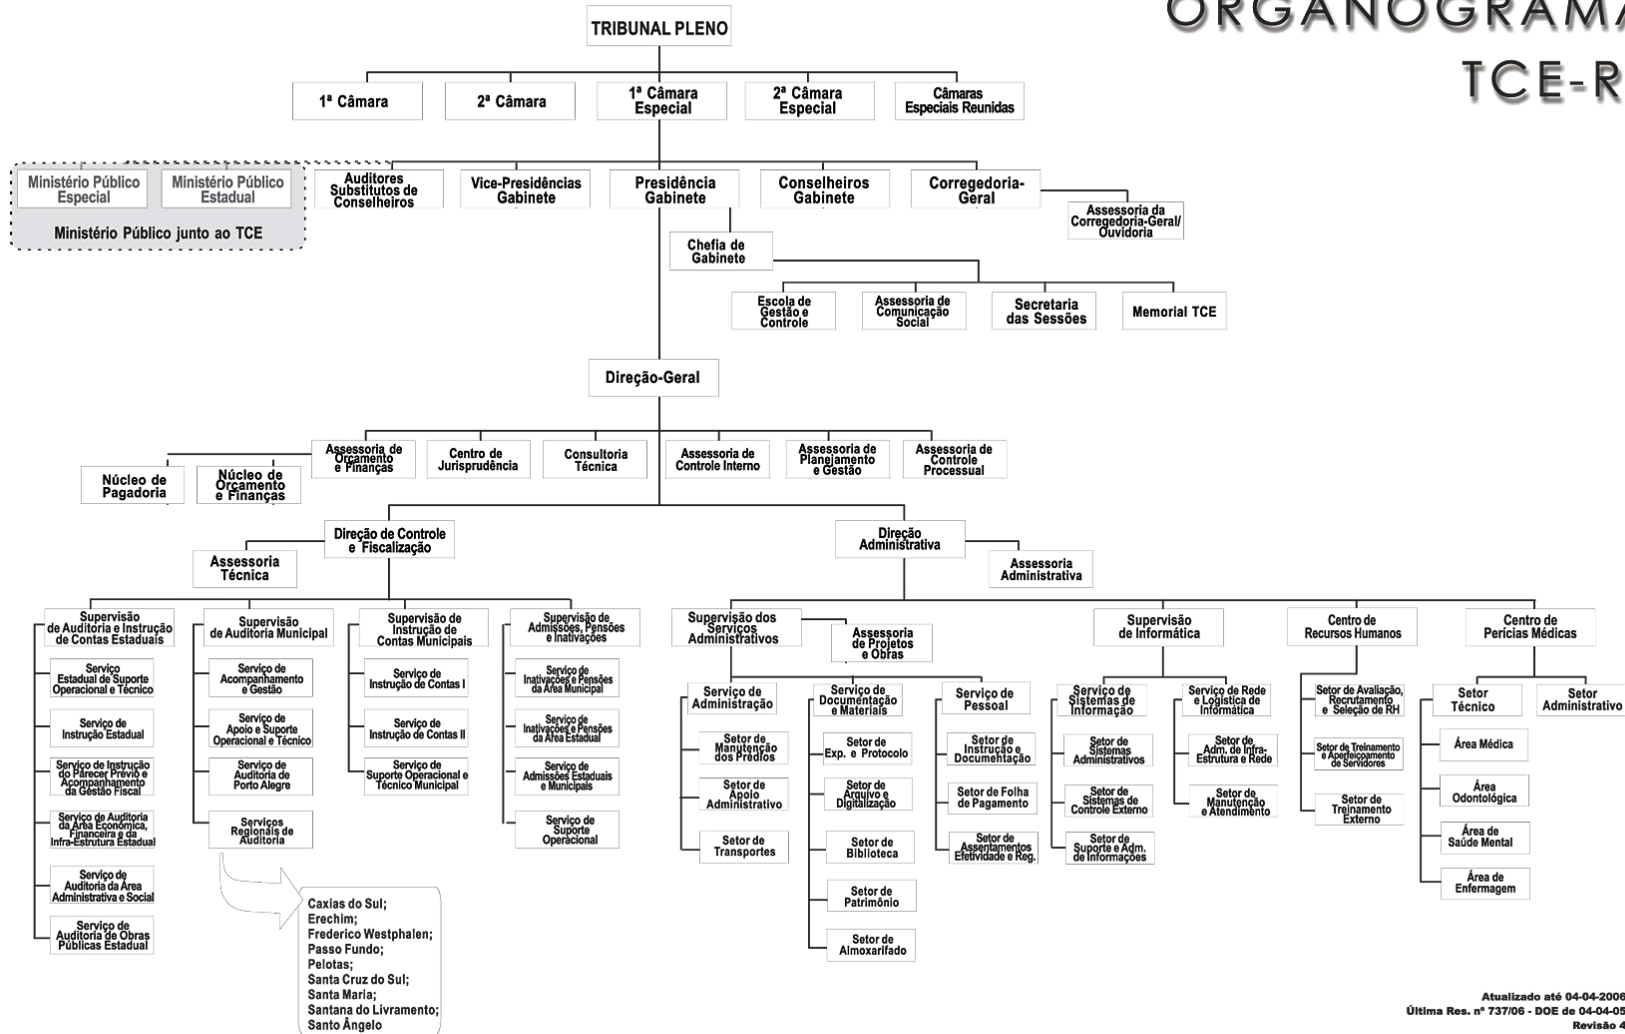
ORGANOGRAMA
TCE-R

TRIBUNAL PLENO

1ª Câmara
2ª Câmara
1ª Câmara Especial
2ª Câmara Especial
Câmaras Especiais Reunidas

Ministério Público Especial
Ministério Público Estadual
Ministério Público junto ao TCE

Auditores Substitutos de Conselheiros
Vice-Presidências Gabinete
Presidência Gabinete
Conselheiros Gabinete
Corregedoria-Geral
Assessoria da Corregedoria-Geral/ Ouvidoria

Chefia de Gabinete
Escola de Gestão e Controle
Assessoria de Comunicação Social
Secretaria das Sessões
Memorial TCE

Direção-Geral

Núcleo de Pagadoria
Núcleo de Orçamento e Finanças
Assessoria de Orçamento e Finanças
Centro de Jurisprudência
Consultoria Técnica
Assessoria de Controle Interno
Assessoria de Planejamento e Gestão
Assessoria de Controle Processual

Direção de Controle e Fiscalização
Assessoria Técnica

Supervisão de Auditoria e Instrução de Contas Estaduais
Serviço Estadual de Suporte Operacional e Técnico
Serviço de Instrução Estadual
Serviço de Instrução do Parecer Prévio e Acompanhamento da Gestão Fiscal
Serviço de Auditoria da Área Econômica, Financeira e da Infra-Estrutura Estadual
Serviço de Auditoria da Área Administrativa e Social
Serviço de Auditoria de Obras Públicas Estadual

Supervisão de Auditoria Municipal
Serviço de Acompanhamento e Gestão
Serviço de Apoio e Suporte Operacional e Técnico
Serviço de Auditoria de Porto Alegre
Serviços Regionais de Auditoria

Caxias do Sul;
Erechim;
Frederico Westphalen;
Passo Fundo;
Pelotas;
Santa Cruz do Sul;
Santa Maria;
Santana do Livramento;
Santo Ângelo

Supervisão de Instrução de Contas Municipais
Serviço de Instrução de Contas I
Serviço de Instrução de Contas II
Serviço de Suporte Operacional e Técnico Municipal

Supervisão de Admissões, Pensões e Inativações
Serviço de Inativações e Pensões da Área Municipal
Serviço de Inativações e Pensões da Área Estadual
Serviço de Admissões Estaduais e Municipais
Serviço de Suporte Operacional

Direção Administrativa
Assessoria Administrativa

Supervisão dos Serviços Administrativos
Assessoria de Projetos e Obras
Serviço de Administração
Setor de Manutenção dos Prédios
Setor de Apoio Administrativo
Setor de Transportes
Serviço de Documentação e Materiais
Setor de Exp. e Protocolo
Setor de Arquivo e Digitalização
Setor de Biblioteca
Setor de Patrimônio
Setor de Almoxarifado
Serviço de Pessoal
Setor de Instrução e Documentação
Setor de Folha de Pagamento
Setor de Assentamentos Efetividade e Reg.

Supervisão de Informática
Serviço de Sistemas de Informação
Setor de Sistemas Administrativos
Setor de Sistemas de Controle Externo
Setor de Suporte e Adm. de Informações
Serviço de Rede e Logística de Informática
Setor de Adm. de Infra-Estrutura e Rede
Setor de Manutenção e Atendimento

Centro de Recursos Humanos
Setor de Avaliação, Recrutamento e Seleção de RH
Setor de Treinamento e Aperfeiçoamento de Servidores
Setor de Treinamento Externo

Centro de Perícias Médicas
Setor Técnico
Setor Administrativo
Área Médica
Área Odontológica
Área de Saúde Mental
Área de Enfermagem

Atualizado até 04-04-2006
Última Res. nº 737/06 - DOE de 04-04-05
Revisão 4